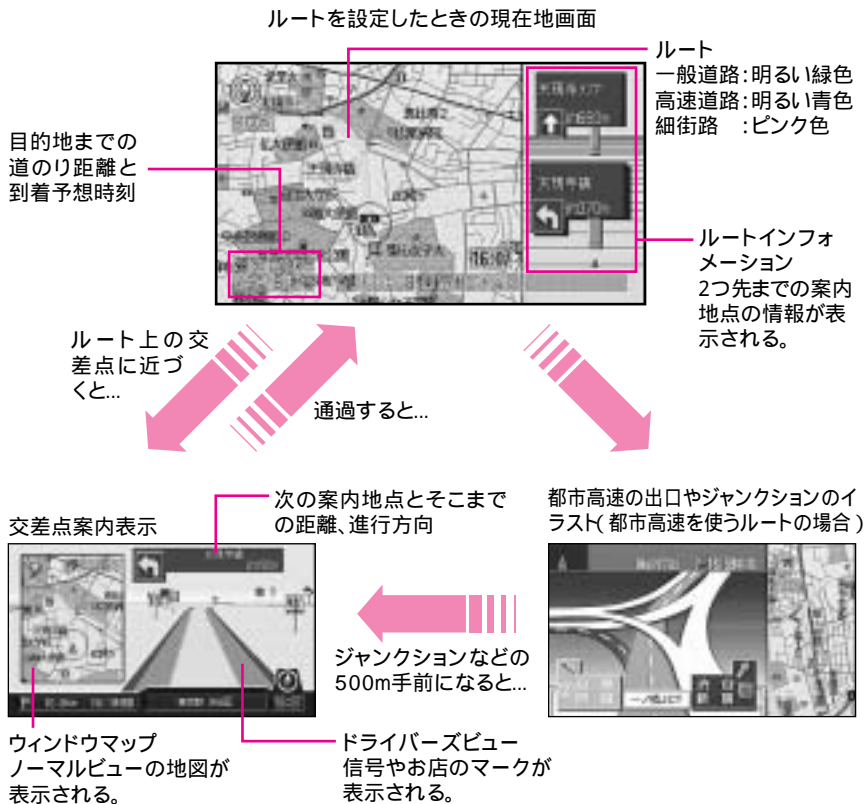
ルートを設定したときの現在地画面

目的地までの道のり距離と到着予想時刻

ルート
一般道路：明るい緑色
高速道路：明るい青色
細街路　：ピンク色

ルートインフォメーション
2つ先までの案内地点の情報が表示される。

ルート上の交差点に近づくと...

通過すると...

交差点案内表示

次の案内地点とそこまでの距離、進行方向

都市高速の出口やジャンクションのイラスト（都市高速を使うルートの場合）

ジャンクションなどの500m手前になると...

ウィンドウマップ
ノーマルビューの地図が表示される。

ドライバーズビュー
信号やお店のマークが表示される。